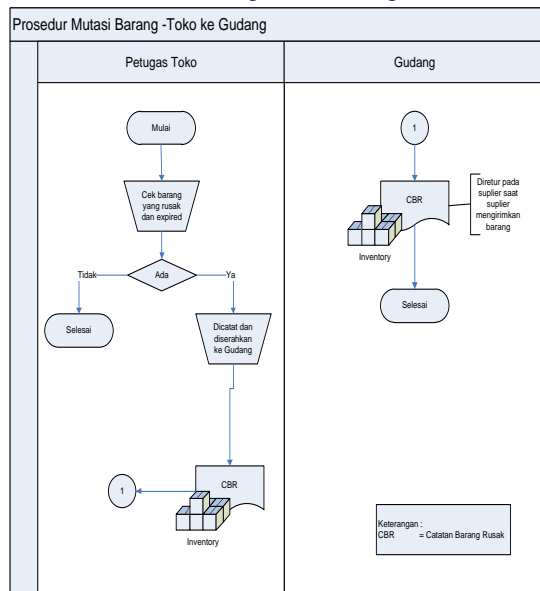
Prosedur Mutasi Barang -Toko ke Gudang

Petugas Toko

Gudang

Mulai

Cek barang yang rusak dan expired

Ada

Tidak

Ya

Selesai

Dicatat dan diserahkan ke Gudang

CBR

Inventory

1

1

CBR

Inventory

Diretur pada suplier saat suplier mengirimkan barang

Selesai

Keterangan :
CBR = Catatan Barang Rusak